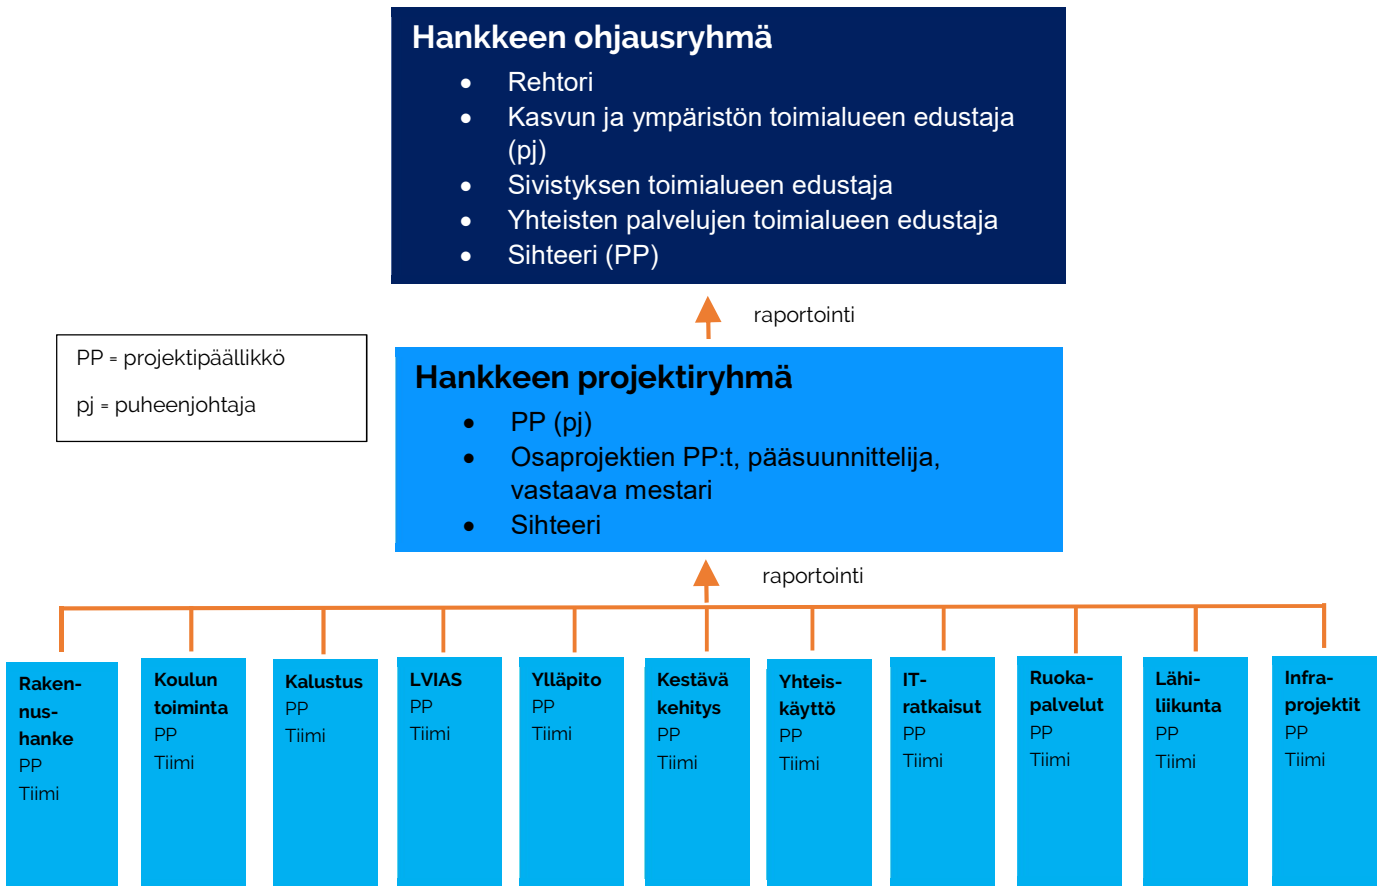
Hankkeen ohjausryhmä
- Rehtori
- Kasvun ja ympäristön toimialueen edustaja (pj)
- Sivistyksen toimialueen edustaja
- Yhteisten palvelujen toimialueen edustaja
- Sihteeri (PP)

raportointi

PP = projektipäällikkö
pj = puheenjohtaja

Hankkeen projektiryhmä
- PP (pj)
- Osaprojektien PP:t, pääsuunnittelija, vastaava mestari
- Sihteeri

raportointi

Rakennushanke
PP
Tiimi

Koulun toiminta
PP
Tiimi

Kalustus
PP
Tiimi

LVIAS
PP
Tiimi

Ylläpito
PP
Tiimi

Kestävä kehitys
PP
Tiimi

Yhteiskäyttö
PP
Tiimi

IT-ratkaisut
PP
Tiimi

Ruokapalvelut
PP
Tiimi

Lähiliikunta
PP
Tiimi

Infraprojektit
PP
Tiimi